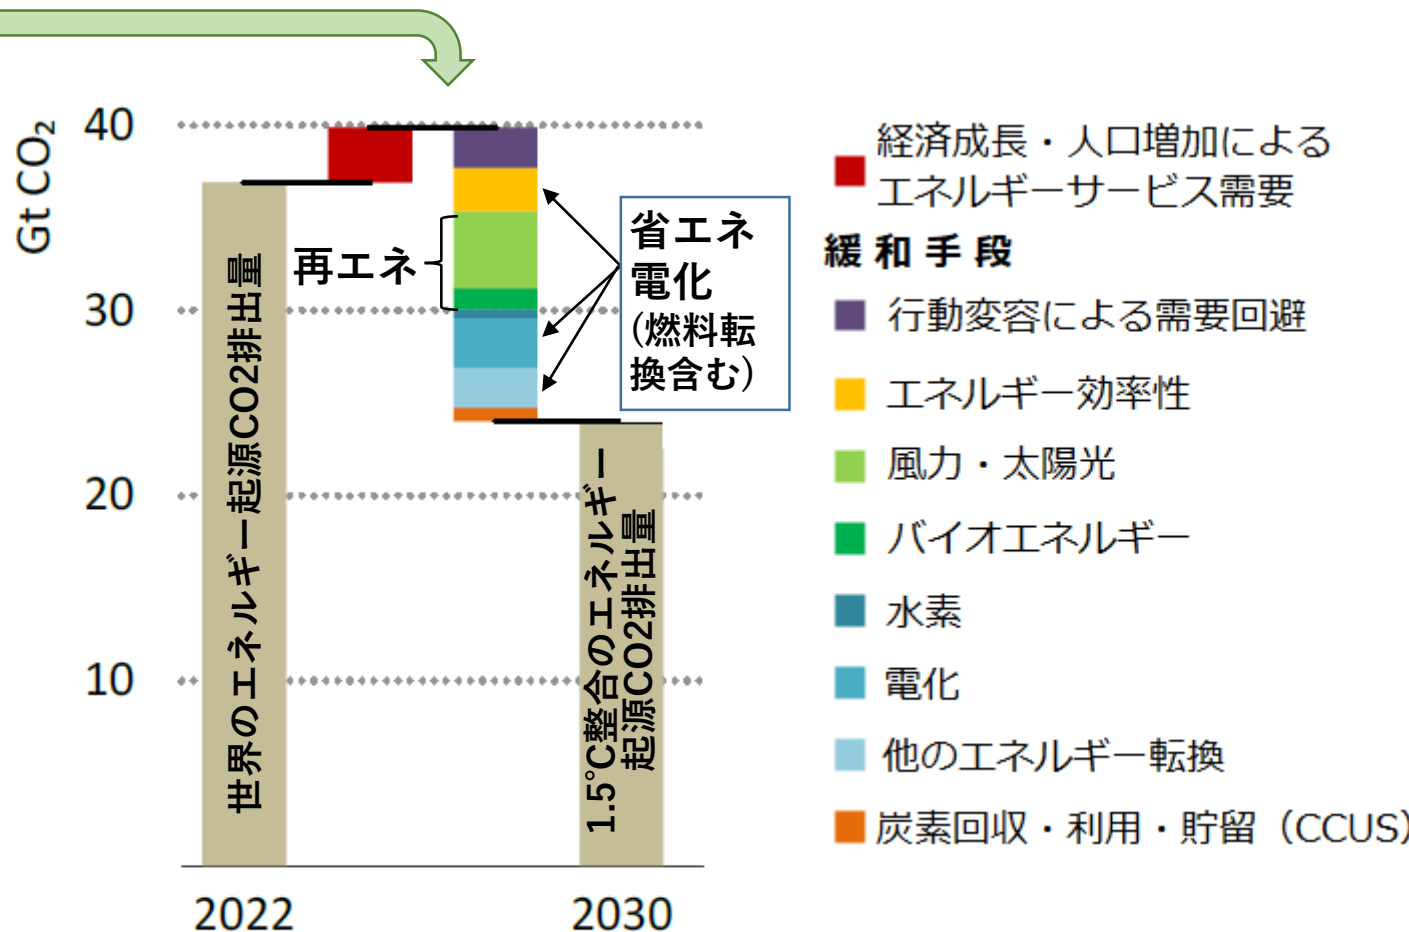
Gt $CO_2$

40

30

20

10

世界のエネルギー起源CO2排出量

再エネ

1.5°C整合のエネルギー起源CO2排出量

省エネ
電化
(燃料転換含む)

2022

2030

経済成長・人口増加によるエネルギーサービス需要

緩和手段

行動変容による需要回避

エネルギー効率性

風力・太陽光

バイオエネルギー

水素

電化

他のエネルギー転換

炭素回収・利用・貯留（CCUS)